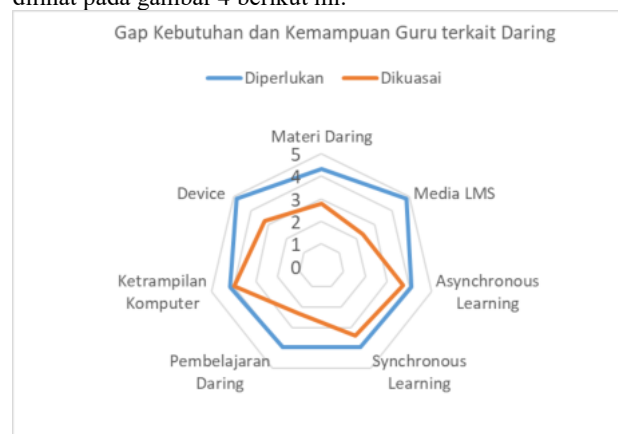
dilihat pada gambar 4 berikut ini.

Gap Kebutuhan dan Kemampuan Guru terkait Daring

Diperlukan
Dikuasai

Materi Daring
5
4
3
2
1
0
Media LMS
Asynchronous Learning
Synchronous Learning
Pembelajaran Daring
Ketrampilan Komputer
Device